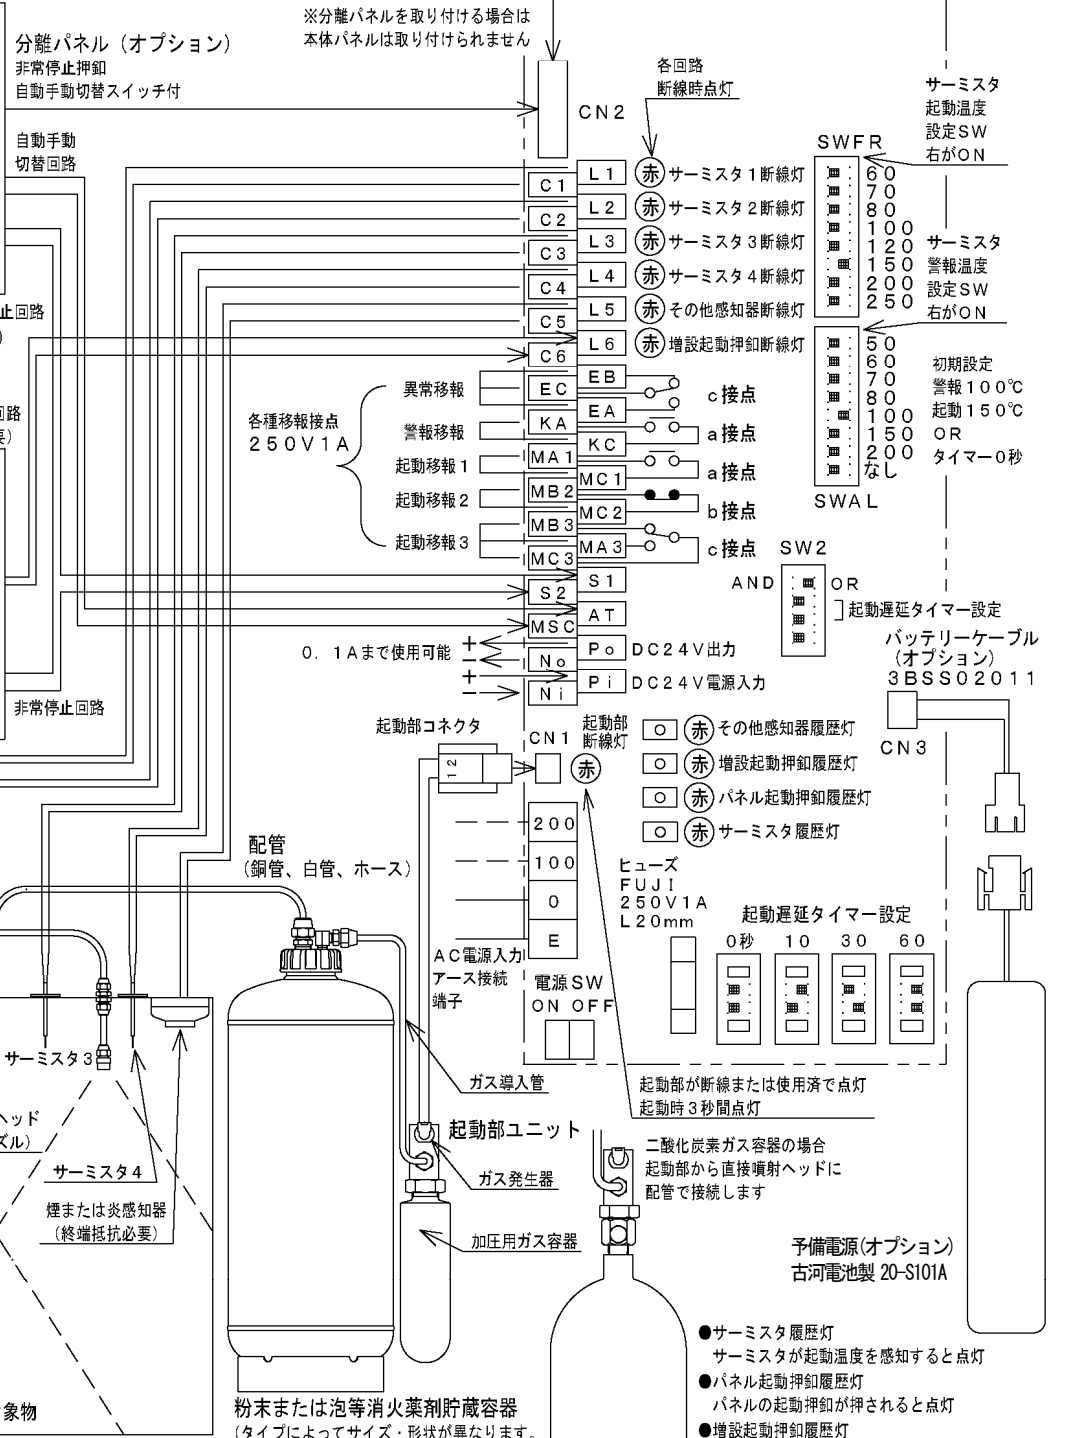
※分離パネルを取り付ける場合は
本体パネルは取り付けられません

分離パネル（オプション）
非常停止押釦
自動手動切替スイッチ付

CN2

各回路
断線時点灯

サーミスタ
起動温度
設定SW
右がON

自動手動
切替回路

SWFR

L1 赤 サーミスタ1断線灯
C1
L2 赤 サーミスタ2断線灯
C2
L3 赤 サーミスタ3断線灯
C3
L4 赤 サーミスタ4断線灯
C4
L5 赤 その他感知器断線灯
C5
L6 赤 増設起動押釦断線灯
C6

60
70
80
100
120
150
200
250

サーミスタ
警報温度
設定SW
右がON

止回路

50
60
70
80
100
150
200
なし

初期設定
警報100℃
起動150℃
OR
タイマー0秒

回路

各種移報接点
250V1A

異常移報
警報移報
起動移報1
起動移報2
起動移報3

EC
EB
EA
KA
KC
MA1
MC1
MB2
MC2
MB3
MA3
MC3

c接点
a接点
a接点
b接点
c接点

SWAL

SW2
AND OR
起動遅延タイマー設定

S1
S2
AT
MSC

バッテリーケーブル
（オプション）
3BSS02011

0.1Aまで使用可能
Po DC24V出力
No
Pi DC24V電源入力
Ni

非常停止回路

起動部コネクタ
CN1
起動部
断線灯
赤

12

CN3

赤 その他感知器履歴灯
赤 増設起動押釦履歴灯
赤 パネル起動押釦履歴灯
赤 サーミスタ履歴灯

配管
（銅管、白管、ホース）

200
100
0
E

ヒューズ
FUJI
250V1A
L20mm

起動遅延タイマー設定
0秒 10 30 60

ACアース電源入力
アース接続
端子

電源SW
ON OFF

サーミスタ3

ガス導入管

起動部が断線または使用済で点灯
起動時3秒間点灯

ヘッド
ズル）

起動部ユニット

サーミスタ4

ガス発生器

二酸化炭素ガス容器の場合
起動部から直接噴射ヘッドに
配管で接続します

煙または炎感知器
（終端抵抗必要）

加圧用ガス容器

予備電源(オプション)
古河電池製 20-S101A

●サーミスタ履歴灯
サーミスタが起動温度を感知すると点灯
●パネル起動押釦履歴灯
パネルの起動押釦が押されると点灯
●増設起動押釦履歴灯

象物

粉末または泡等消火薬剤貯蔵容器
（タイプによってサイズ・形状が異なります。